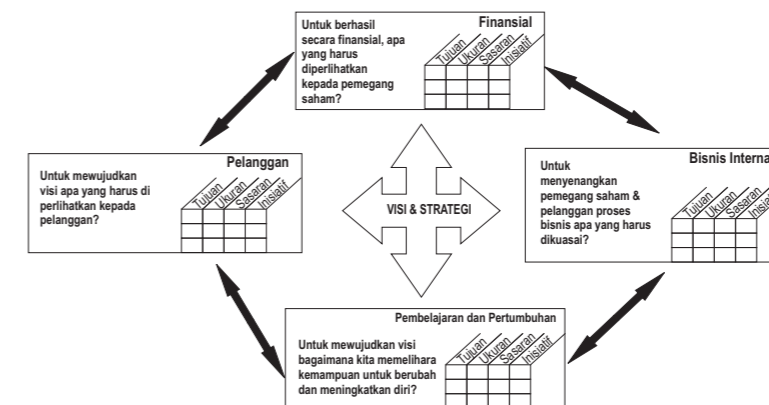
Finansial

Untuk berhasil secara finansial, apa yang harus diperlihatkan kepada pemegang saham?

Tujuan | Ukuran | Sasaran | Inisiatif

Pelanggan

Untuk mewujudkan visi apa yang harus di perlihatkan kepada pelanggan?

Tujuan | Ukuran | Sasaran | Inisiatif

VISI & STRATEGI

Bisnis Interna

Untuk menyenangkan pemegang saham & pelanggan proses bisnis apa yang harus dikuasai?

Tujuan | Ukuran | Sasaran | Inisia

Pembelajaran dan Pertumbuhan

Untuk mewujudkan visi bagaimana kita memelihara kemampuan untuk berubah dan meningkatkan diri?

Tujuan | Ukuran | Sasaran | Inisiatif